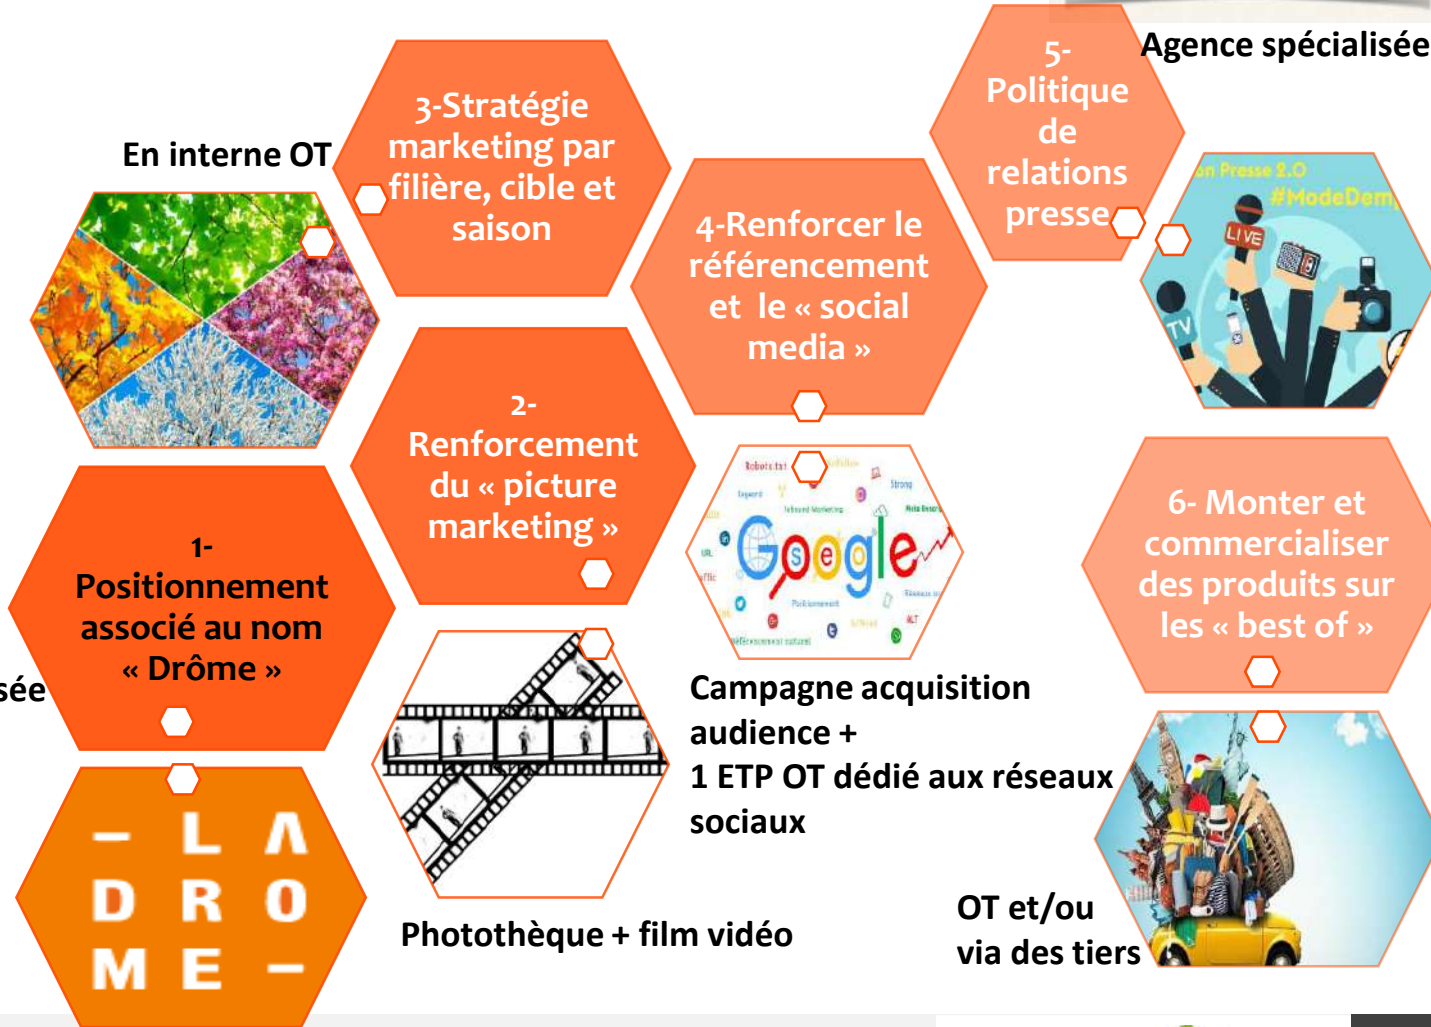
En interne OT

3-Stratégie marketing par filière, cible et saison

4-Renforcer le référencement et le « social media »

5- Politique de relations presse

Agence spécialisée

on Presse 2.0 #ModeDem

LIVE

TV

2- Renforcement du « picture marketing »

1- Positionnement associé au nom « Drôme »

sée

6- Monter et commercialiser des produits sur les « best of »

Google

Campagne acquisition audience + 1 ETP OT dédié aux réseaux sociaux

– L A D R O M E –

Photothèque + film vidéo

OT et/ou via des tiers